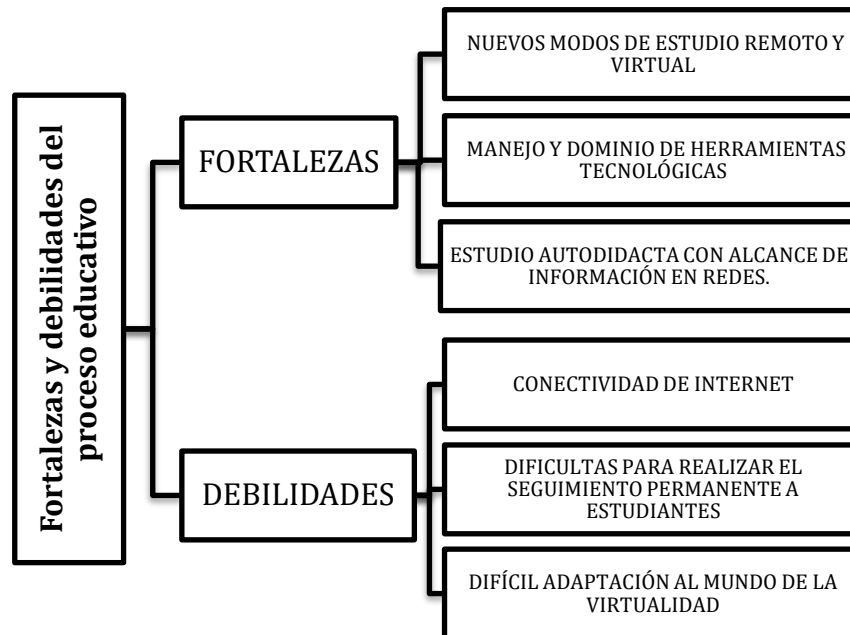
Fortalezas y debilidades del proceso educativo

FORTALEZAS

NUEVOS MODOS DE ESTUDIO REMOTO Y VIRTUAL

MANEJO Y DOMINIO DE HERRAMIENTAS TECNOLÓGICAS

ESTUDIO AUTODIDACTA CON ALCANCE DE INFORMACIÓN EN REDES.

DEBILIDADES

CONECTIVIDAD DE INTERNET

DIFICULTAS PARA REALIZAR EL SEGUIMIENTO PERMANENTE A ESTUDIANTES

DIFÍCIL ADAPTACIÓN AL MUNDO DE LA VIRTUALIDAD